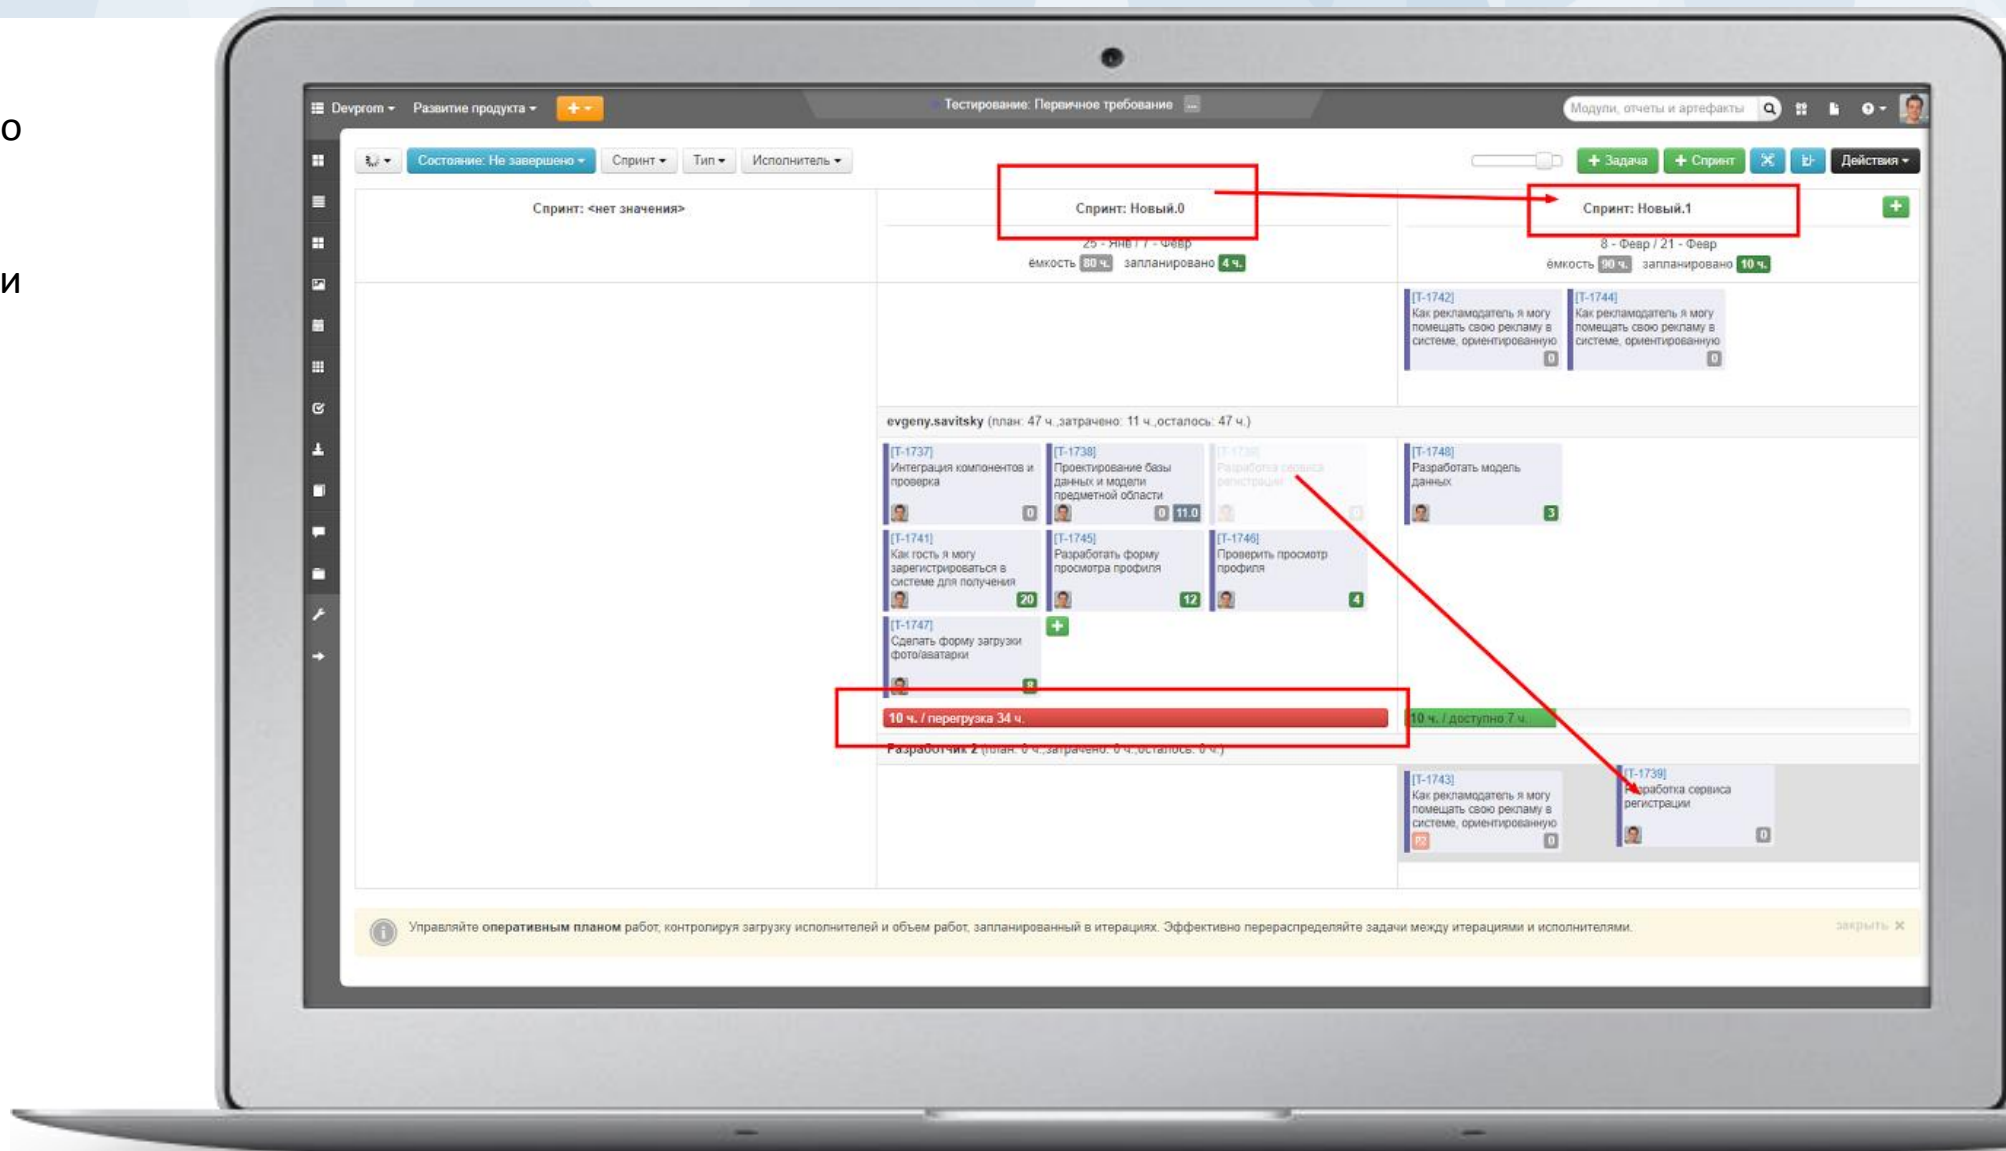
о

и

Devprom ▾ Развитие продукта ▾ + ▾

Тестирование: Первичное требование

Модули, отчеты и артефакты

Действия ▾

Состояние: Не завершено ▾ Спринт ▾ Тип ▾ Исполнитель ▾

+ Задача + Спринт

Спринт: <нет значения>

Спринт: Новый.0

25 - Янв / 7 - Февр
ёмкость 80 ч. запланировано 4 ч.

Спринт: Новый.1

8 - Февр / 21 - Февр
ёмкость 90 ч. запланировано 10 ч.

[T-1742] Как рекламодатель я могу помещать свою рекламу в системе, ориентированную 0

[T-1744] Как рекламодатель я могу помещать свою рекламу в системе, ориентированную 0

evgeny.savitsky (план: 47 ч.,затрачено: 11 ч.,осталось: 47 ч.)

[T-1737] Интеграция компонентов и проверка 0

[T-1738] Проектирование базы данных и модели предметной области 0 11.0

[T-1739] Разработка сервиса регистрации

[T-1748] Разработать модель данных 3

[T-1741] Как гость я могу зарегистрироваться в системе для получения 20

[T-1745] Разработать форму просмотра профиля 12

[T-1746] Проверить просмотр профиля 4

[T-1747] Сделать форму загрузки фото/аватарки 8

10 ч. / перегрузка 34 ч.

10 ч. / доступно 7 ч.

Разработчик 2 (план: 0 ч.,затрачено: 0 ч.,осталось: 0 ч.)

[T-1743] Как рекламодатель я могу помещать свою рекламу в системе, ориентированную P2 0

[T-1739] Разработка сервиса регистрации 0

Управляйте оперативным планом работ, контролируя загрузку исполнителей и объем работ, запланированный в итерациях. Эффективно перераспределяйте задачи между итерациями и исполнителями.

закрыть ✕